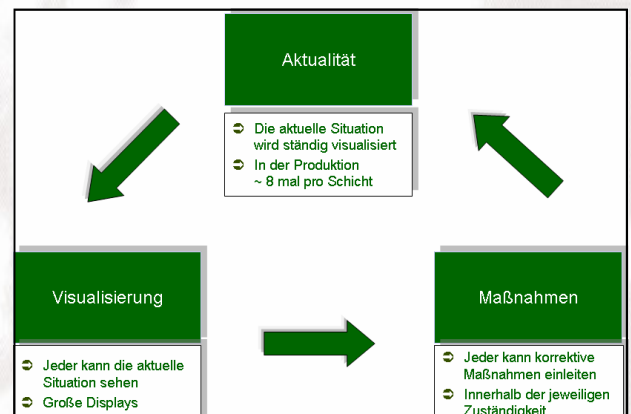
Aktualität

Die aktuelle Situation wird ständig visualisiert

In der Produktion ~ 8 mal pro Schicht

Visualisierung

Jeder kann die aktuelle Situation sehen

Große Displays

Maßnahmen

Jeder kann korrektive Maßnahmen einleiten

Innerhalb der jeweiligen Zuständigkeit